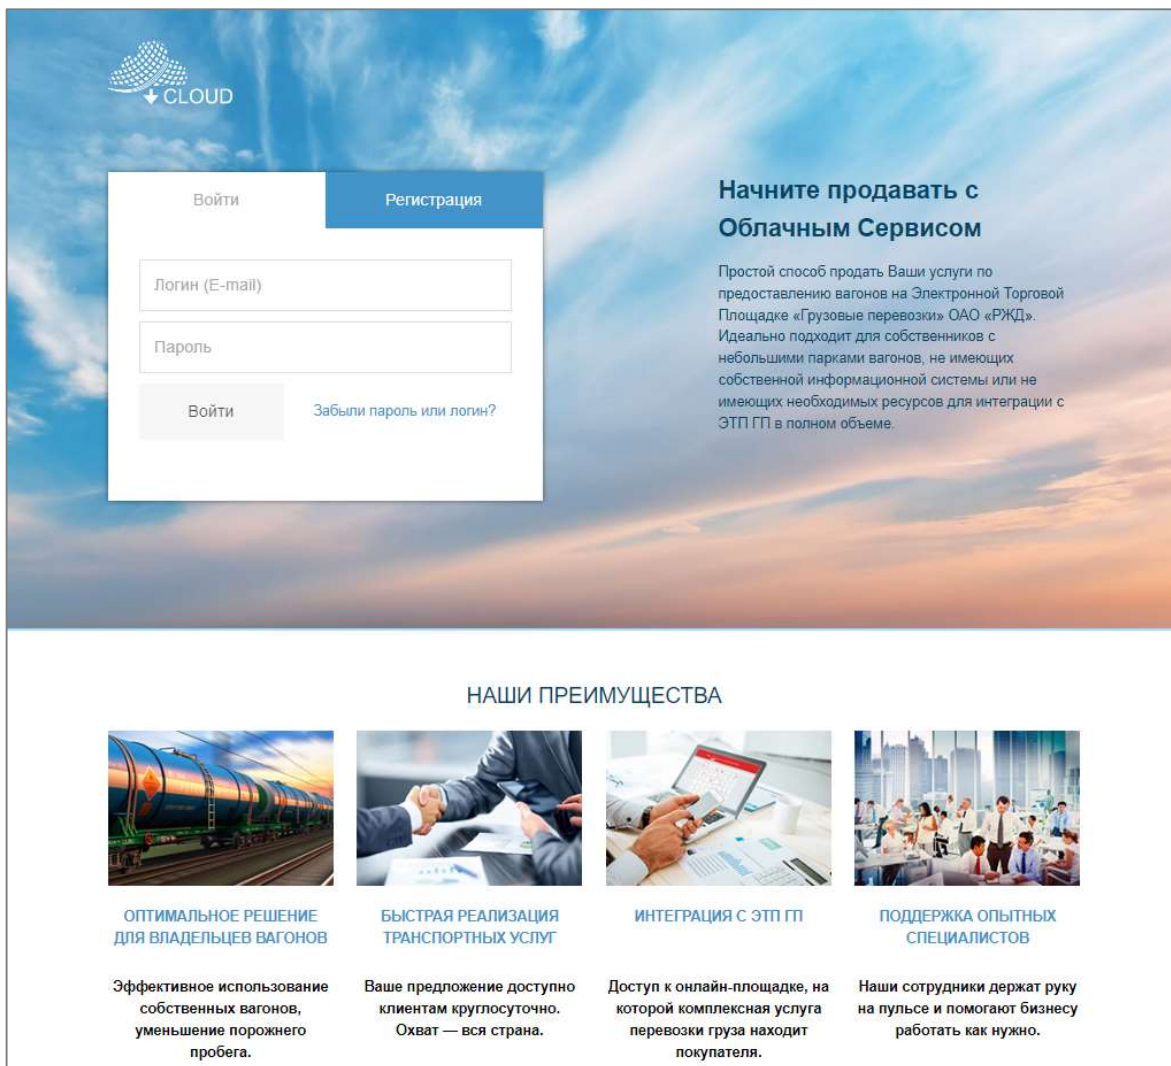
CLOUD

Войти

Регистрация

Логин (E-mail)

Пароль

Войти

Забыли пароль или логин?

Начните продавать с Облачным Сервисом

Простой способ продать Ваши услуги по предоставлению вагонов на Электронной Торговой Площадке «Грузовые перевозки» ОАО «РЖД». Идеально подходит для собственников с небольшими парками вагонов, не имеющих собственной информационной системы или не имеющих необходимых ресурсов для интеграции с ЭТП ГП в полном объеме.

НАШИ ПРЕИМУЩЕСТВА

ОПТИМАЛЬНОЕ РЕШЕНИЕ ДЛЯ ВЛАДЕЛЬЦЕВ ВАГОНОВ

Эффективное использование собственных вагонов, уменьшение порожнего пробега.

БЫСТРАЯ РЕАЛИЗАЦИЯ ТРАНСПОРТНЫХ УСЛУГ

Ваше предложение доступно клиентам круглосуточно. Охват — вся страна.

ИНТЕГРАЦИЯ С ЭТП ГП

Доступ к онлайн-площадке, на которой комплексная услуга перевозки груза находит покупателя.

ПОДДЕРЖКА ОПЫТНЫХ СПЕЦИАЛИСТОВ

Наши сотрудники держат руку на пульсе и помогают бизнесу работать как нужно.